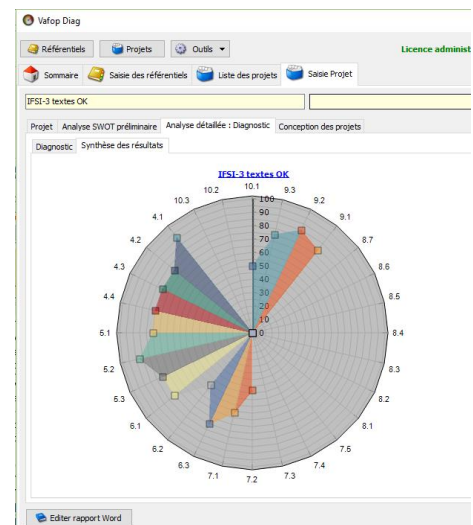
Vafop Diag

Référentiels
Projets
Outils

Licence administ

Sommaire
Saisie des référentiels
Liste des projets
Saisie Projet

IFSI-3 textes OK

Projet
Analyse SWOT préliminaire
Analyse détaillée : Diagnostic
Conception des projets

Diagnostic
Synthèse des résultats

IFSI-3 textes OK

10.1
9.3
9.2
9.1
8.7
8.6
8.5
8.4
8.3
8.2
8.1
7.5
7.4
7.3
7.2
7.1
6.3
6.2
6.1
5.3
5.2
5.1
4.4
4.3
4.2
4.1
10.3
10.2

100
90
80
70
60
50
40
30
20
10
0

Editer rapport Word